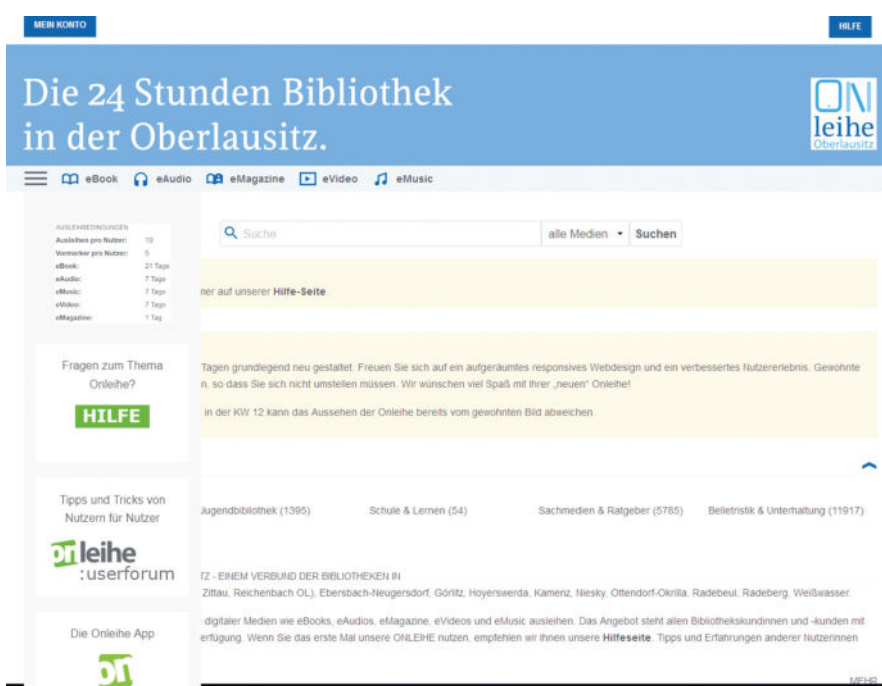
MEIN KONTO

HILFE

Die 24 Stunden Bibliothek in der Oberlausitz.

ON leihe Oberlausitz

eBook eAudio eMagazine eVideo eMusic

AUSLEIHBEDINGUNGEN

| | |
|---|---|
| Ausleihen pro Nutzer: | 10 |
| Vormerker pro Nutzer: | 5 |
| eBook: | 21 Tage |
| eAudio: | 7 Tage |
| eMusic: | 7 Tage |
| eVideo: | 7 Tage |
| eMagazine: | 1 Tag |

Fragen zum Thema Onleihe?

HILFE

Tipps und Tricks von Nutzern für Nutzer

onleihe :userforum

Die Onleihe App

Suche

alle Medien

Suchen

ner auf unserer Hilfe-Seite.

Tagen grundlegend neu gestaltet. Freuen Sie sich auf ein aufgeräumtes responsives Webdesign und ein verbessertes Nutzererlebnis. Gewohnte n, so dass Sie sich nicht umstellen müssen. Wir wünschen viel Spaß mit Ihrer „neuen" Onleihe!

in der KW 12 kann das Aussehen der Onleihe bereits vom gewohnten Bild abweichen.

Jugendbibliothek (1395)

Schule & Lernen (54)

Sachmedien & Ratgeber (5785)

Belletristik & Unterhaltung (11917)

TZ - EINEM VERBUND DER BIBLIOTHEKEN IN

Zittau, Reichenbach OL), Ebersbach-Neugersdorf, Görlitz, Hoyerswerda, Kamenz, Niesky, Ottendorf-Okrilla, Radebeul, Radeberg, Weißwasser.

digitaler Medien wie eBooks, eAudios, eMagazine, eVideos und eMusic ausleihen. Das Angebot steht allen Bibliothekskundinnen und -kunden mit erfügung. Wenn Sie das erste Mal unsere ONLEIHE nutzen, empfehlen wir Ihnen unsere Hilfeseite. Tipps und Erfahrungen anderer Nutzerinnen

MEHR